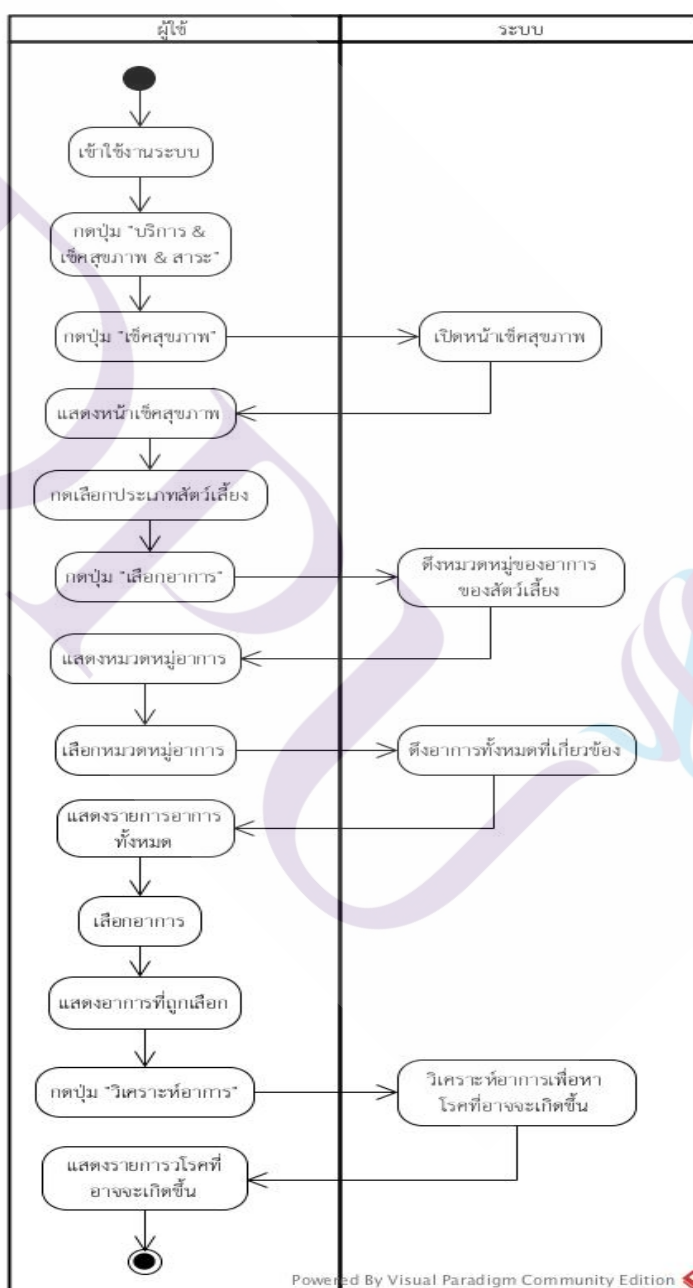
ผู้ใช้

ระบบ

เข้าใช้งานระบบ

กดปุ่ม "บริการ & เช็คสุขภาพ & สาระ"

กดปุ่ม "เช็คสุขภาพ"

เปิดหน้าเช็คสุขภาพ

แสดงหน้าเช็คสุขภาพ

กดเลือกประเภทสัตว์เลี้ยง

กดปุ่ม "เลือกอาการ"

ดึงหมวดหมู่ของอาการของสัตว์เลี้ยง

แสดงหมวดหมู่อาการ

เลือกหมวดหมู่อาการ

ดึงอาการทั้งหมดที่เกี่ยวข้อง

แสดงรายการอาการทั้งหมด

เลือกอาการ

แสดงอาการที่ถูกเลือก

กดปุ่ม "วิเคราะห์อาการ"

วิเคราะห์อาการเพื่อหาโรคที่อาจจะเกิดขึ้น

แสดงรายการวโรคที่อาจจะเกิดขึ้น

Powered By Visual Paradigm Community Edition